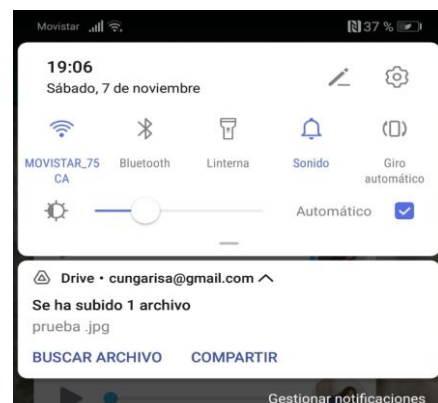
Movistar
37 %
19:06
Sábado, 7 de noviembre
MOVISTAR_75CA
Bluetooth
Linterna
Sonido
Giro automático
Automático
Drive • cungarisa@gmail.com
Se ha subido 1 archivo
prueba .jpg
BUSCAR ARCHIVO
COMPARTIR
Gestionar notificaciones